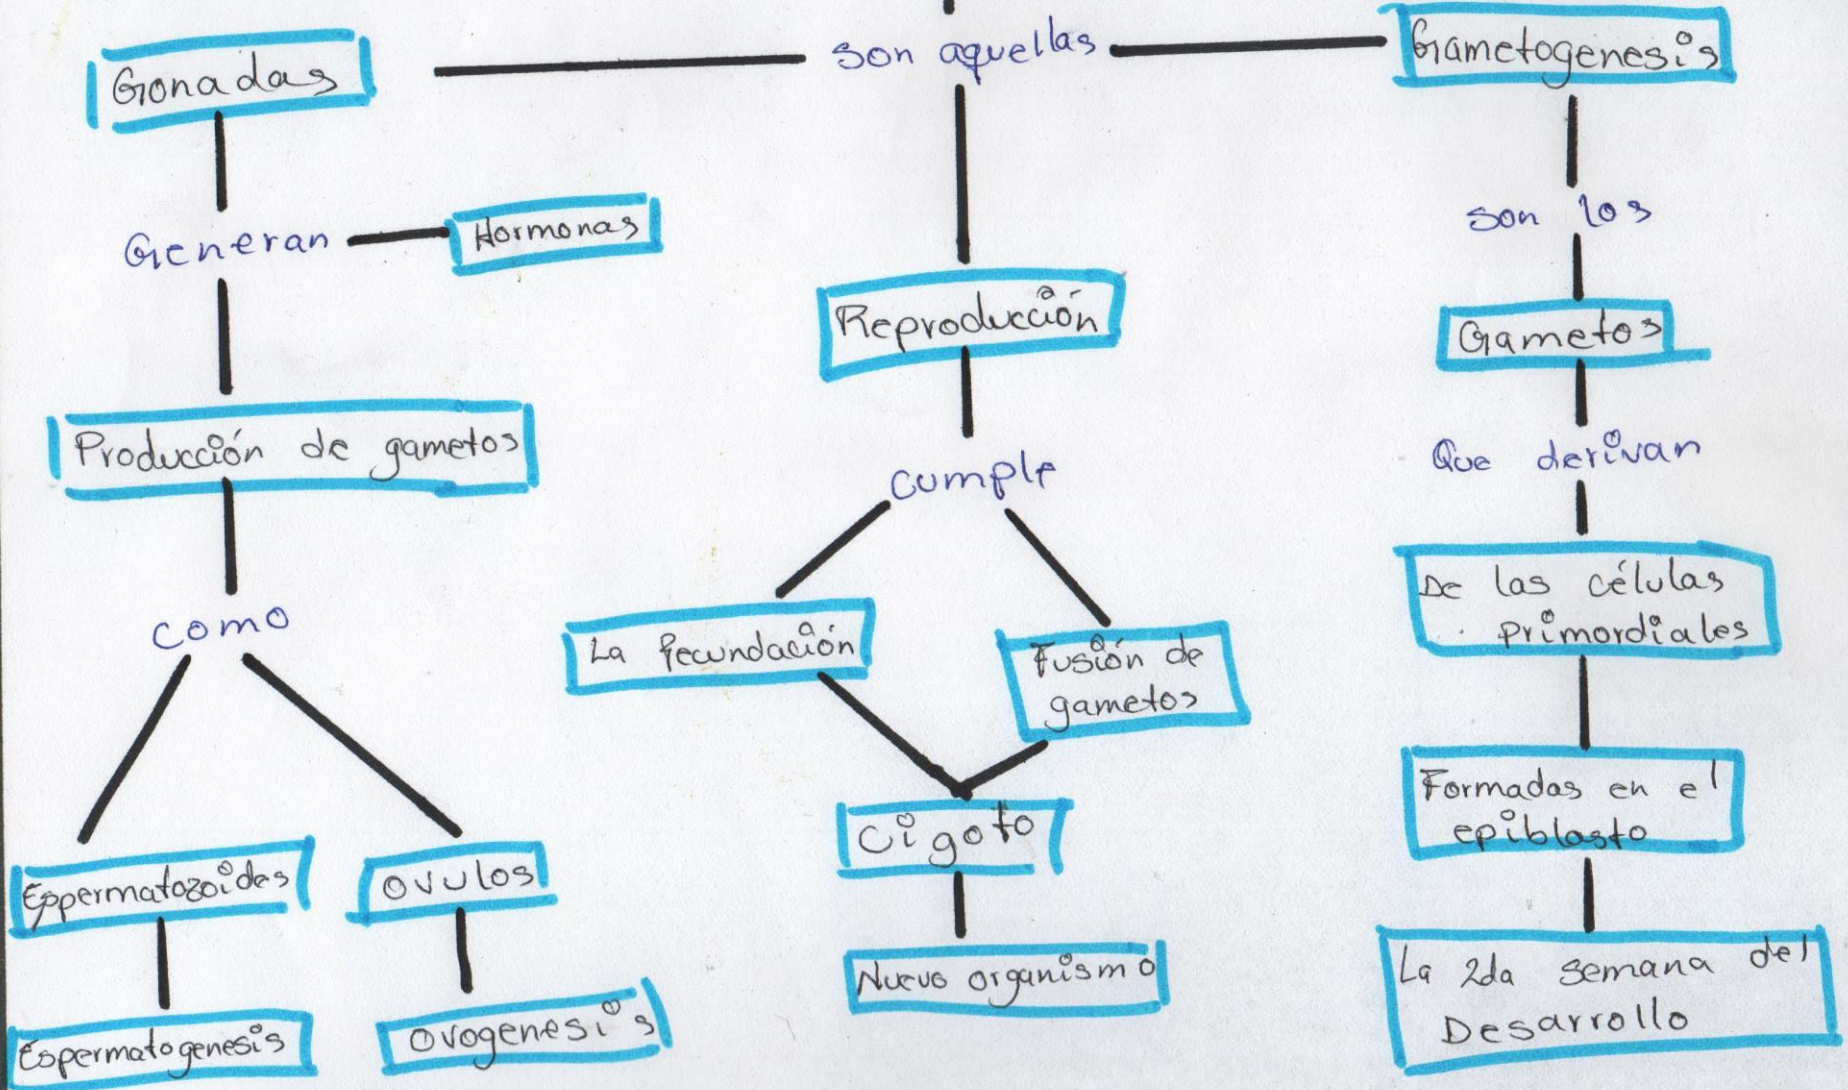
Gonadas

son aquellas

Gametogenesis

Generan

Hormonas

Producción de gametos

como

Espermatozoides

Ovulos

Espermatogenesis

Ovogenesis

Reproducción

cumple

La fecundación

Fusión de gametos

Cigoto

Nuevo organismo

son los

Gametos

Que derivan

De las células primordiales

Formadas en el epiblasto

La 2da semana del Desarrollo